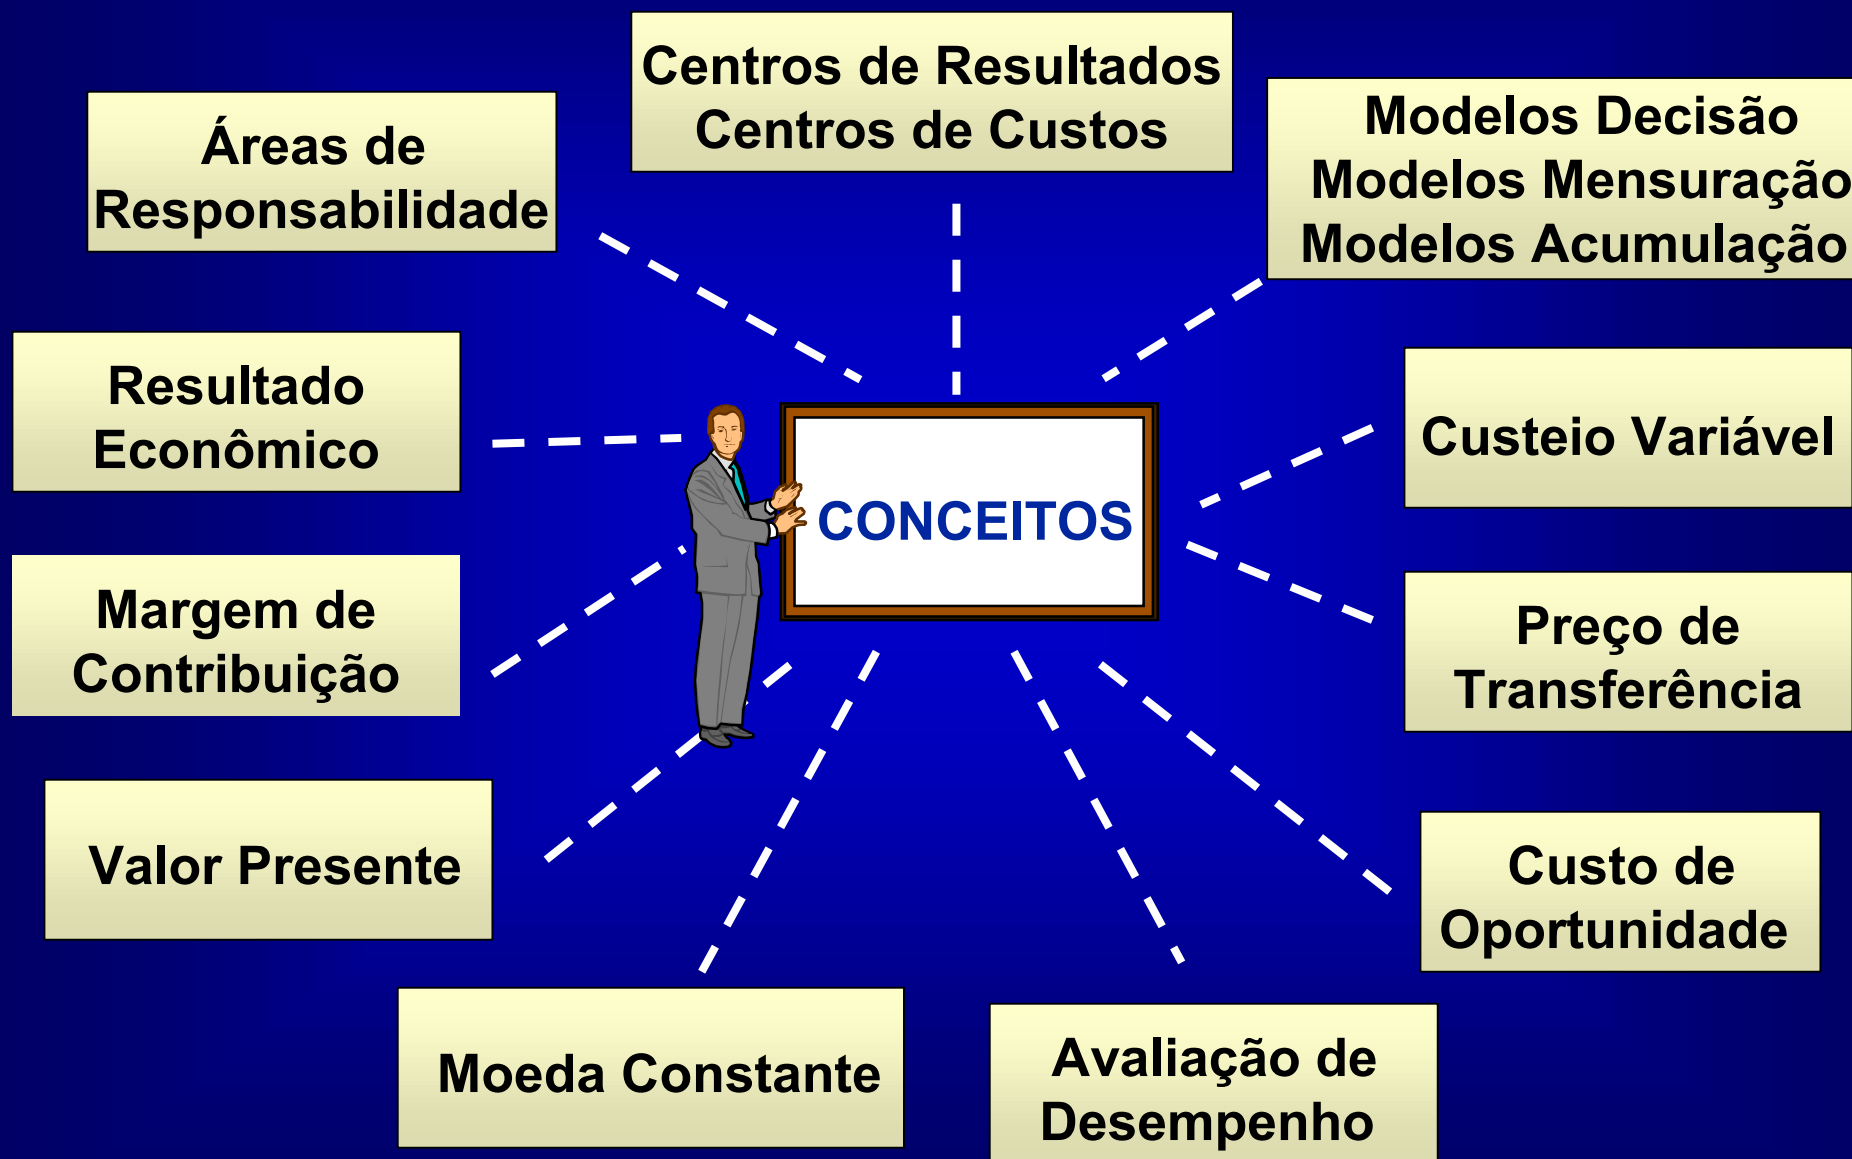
Centros de Resultados
Centros de Custos

Áreas de Responsabilidade

Modelos Decisão
Modelos Mensuração
Modelos Acumulação

Resultado Econômico

CONCEITOS

Custeio Variável

Margem de Contribuição

Preço de Transferência

Valor Presente

Custo de Oportunidade

Moeda Constante

Avaliação de Desempenho